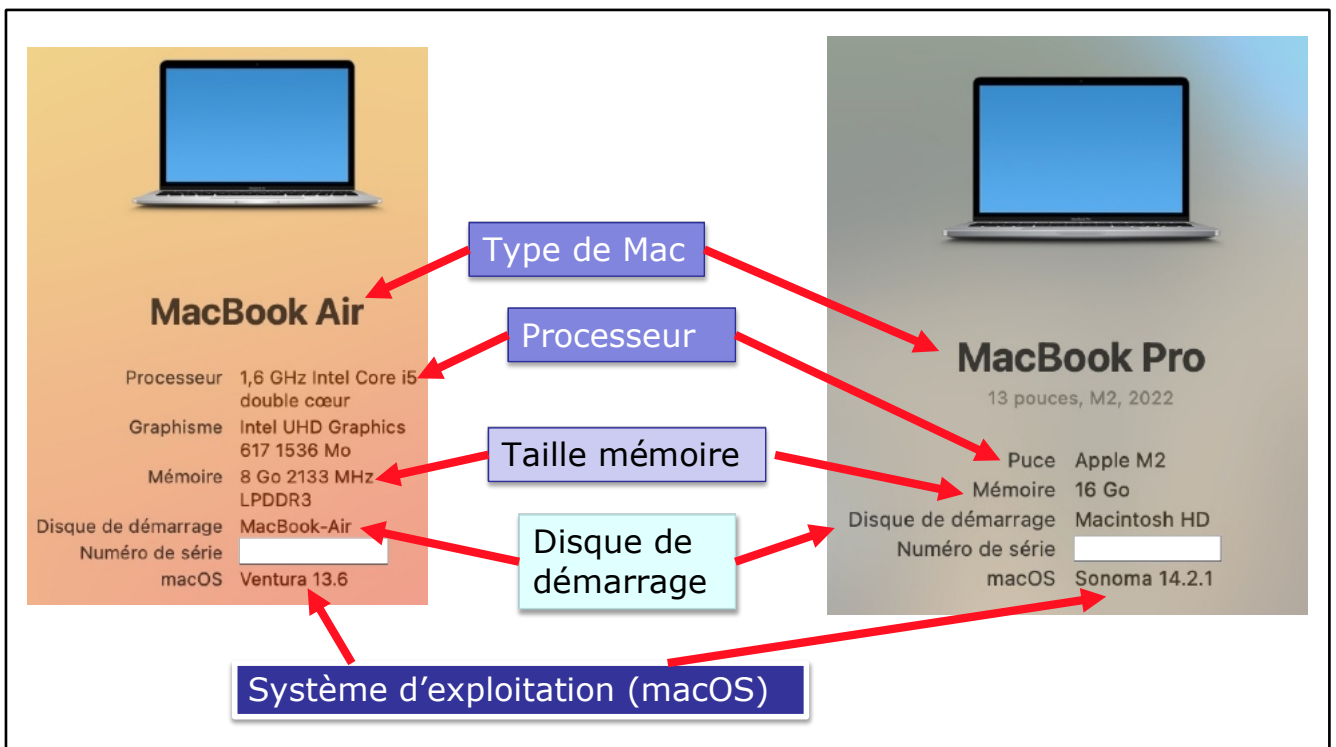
Type de Mac

MacBook Air

Processeur 1,6 GHz Intel Core i5 double cœur
Graphisme Intel UHD Graphics 617 1536 Mo
Mémoire 8 Go 2133 MHz LPDDR3
Disque de démarrage MacBook-Air
Numéro de série
macOS Ventura 13.6

Processeur

Taille mémoire

Disque de démarrage

MacBook Pro
13 pouces, M2, 2022

Puce Apple M2
Mémoire 16 Go
Disque de démarrage Macintosh HD
Numéro de série
macOS Sonoma 14.2.1

Système d’exploitation (macOS)